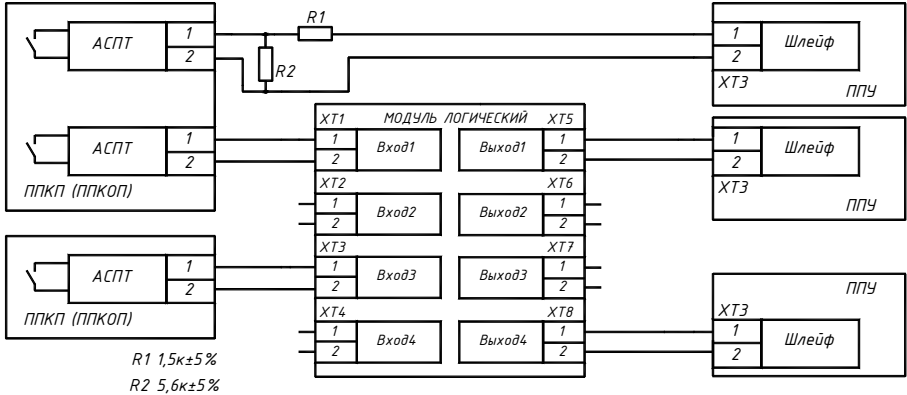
АСПТ 1 2
R1
R2
1 2 Шлейф
ХТ3 ППУ
ХТ1 МОДУЛЬ ЛОГИЧЕСКИЙ ХТ5
АСПТ 1 2
1 2 Вход1
Выход1 1 2
1 2 Шлейф
ХТ3 ППУ
ППКП (ППКОП)
ХТ2 ХТ6
1 2 Вход2
Выход2 1 2
ХТ3 ХТ7
АСПТ 1 2
1 2 Вход3
Выход3 1 2
ППУ
ППКП (ППКОП)
ХТ4 ХТ8
1 2 Вход4
Выход4 1 2
ХТ3
1 2 Шлейф
R1 1,5к±5%
R2 5,6к±5%